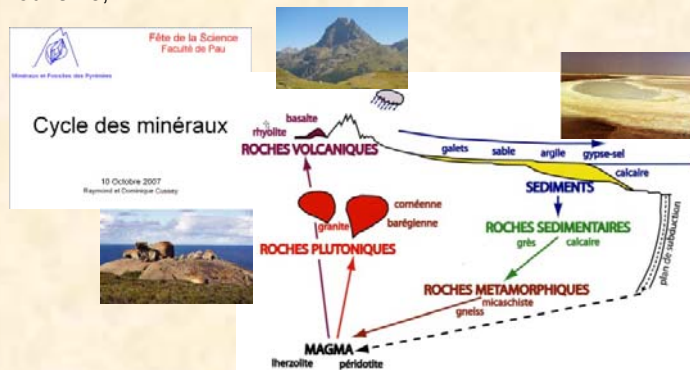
Fête de la Science
Faculté de Pau

Minéraux et Roches des Pyrénées

Cycle des minéraux

10 Octobre 2007
Raymond et Dominique Cussey

basalte
rhyolite
ROCHES VOLCANIQUES

galets sable argile gypse-sel
calcaire

SEDIMENTS

cornéenne
granite
barégienne

ROCHES PLUTONIQUES

ROCHES SEDIMENTAIRES
grès calcaire

plan de subduction

ROCHES METAMORPHIQUES
micaschiste
gneiss

MAGMA
lherzolite péridotite